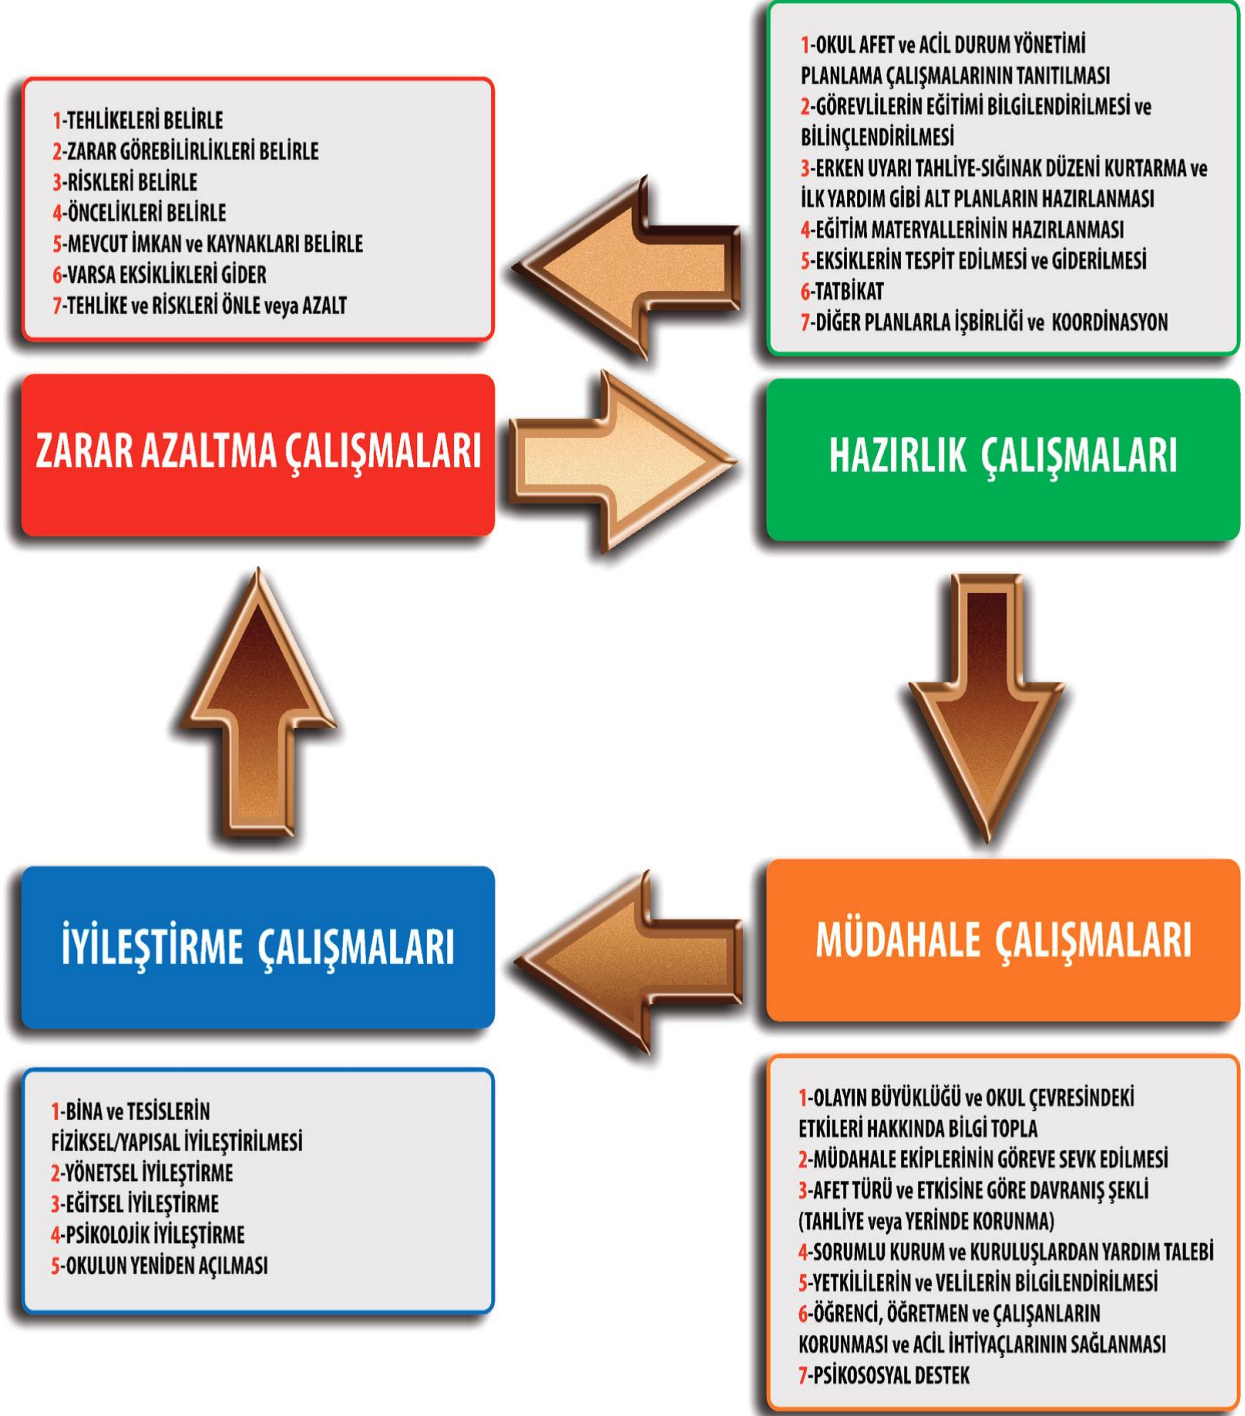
1-TEHLİKELERİ BELİRLE
2-ZARAR GÖREBİLİRLİKLERİ BELİRLE
3-RİSKLERİ BELİRLE
4-ÖNCELİKLERİ BELİRLE
5-MEVCUT İMKAN ve KAYNAKLARI BELİRLE
6-VARSA EKSİKLİKLERİ GİDER
7-TEHLİKE ve RİSKLERİ ÖNLE veya AZALT

1-OKUL AFET ve ACİL DURUM YÖNETİMİ PLANLAMA ÇALIŞMALARININ TANITILMASI
2-GÖREVLİLERİN EĞİTİMİ BİLGİLENDİRİLMESİ ve BİLİNÇLENDİRİLMESİ
3-ERKEN UYARI TAHLİYE-SIĞINAK DÜZENİ KURTARMA ve İLK YARDIM GİBİ ALT PLANLARIN HAZIRLANMASI
4-EĞİTİM MATERYALLERİNİN HAZIRLANMASI
5-EKSİKLERİN TESPİT EDİLMESİ ve GİDERİLMESİ
6-TATBİKAT
7-DİĞER PLANLARLA İŞBİRLİĞİ ve KOORDİNASYON

ZARAR AZALTMA ÇALIŞMALARI

HAZIRLIK ÇALIŞMALARI

İYİLEŞTİRME ÇALIŞMALARI

MÜDAHALE ÇALIŞMALARI

1-BİNA ve TESİSLERİN FİZİKSEL/YAPISAL İYİLEŞTİRİLMESİ
2-YÖNETSEL İYİLEŞTİRME
3-EĞİTSEL İYİLEŞTİRME
4-PSİKOLOJİK İYİLEŞTİRME
5-OKULUN YENİDEN AÇILMASI

1-OLAYIN BÜYÜKLÜĞÜ ve OKUL ÇEVRESİNDEKİ ETKİLERİ HAKKINDA BİLGİ TOPLA
2-MÜDAHALE EKİPLERİNİN GÖREVE SEVK EDİLMESİ
3-AFET TÜRÜ ve ETKİSİNE GÖRE DAVRANIŞ ŞEKLİ (TAHLİYE veya YERİNDE KORUNMA)
4-SORUMLU KURUM ve KURULUŞLARDAN YARDIM TALEBİ
5-YETKİLİLERİN ve VELİLERİN BİLGİLENDİRİLMESİ
6-ÖĞRENCİ, ÖĞRETMEN ve ÇALIŞANLARIN KORUNMASI ve ACİL İHTİYAÇLARININ SAĞLANMASI
7-PSİKOSOSYAL DESTEK